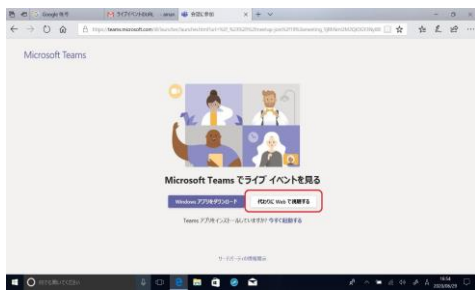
Google 翻訳
ライブイベントの出... - anan
会議に参加
https://teams.microsoft.com/dl/launcher/launcher.html?url=%2F_%23%2Fl%2Fmeetup-join%2F19%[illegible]

Microsoft Teams

Microsoft Teams でライブ イベントを見る

Windows アプリをダウンロード

代わりに Web で視聴する

Teams アプリをインストールしていますか? 今すぐ起動する

サードパーティの開示通知

ここに入力して検索

19:14
2020/06/29